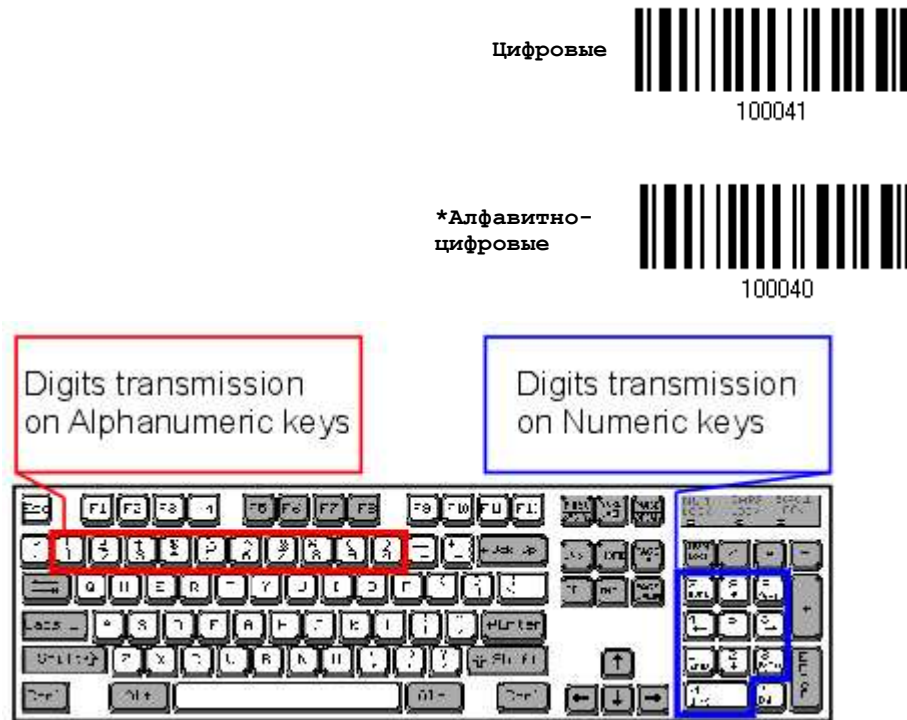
Цифровые

100041

*Алфавитно-цифровые

100040

Digits transmission on Alphanumeric keys

Digits transmission on Numeric keys

Esc F1 F2 F3 F4 F5 F6 F7 F8 F9 F10 F11 F12

Q W E R T Y U I O P

A S D F G H J K L

Caps

Enter

Shift

Z X C V B N M

Shift

Ctrl Alt Alt Ctrl